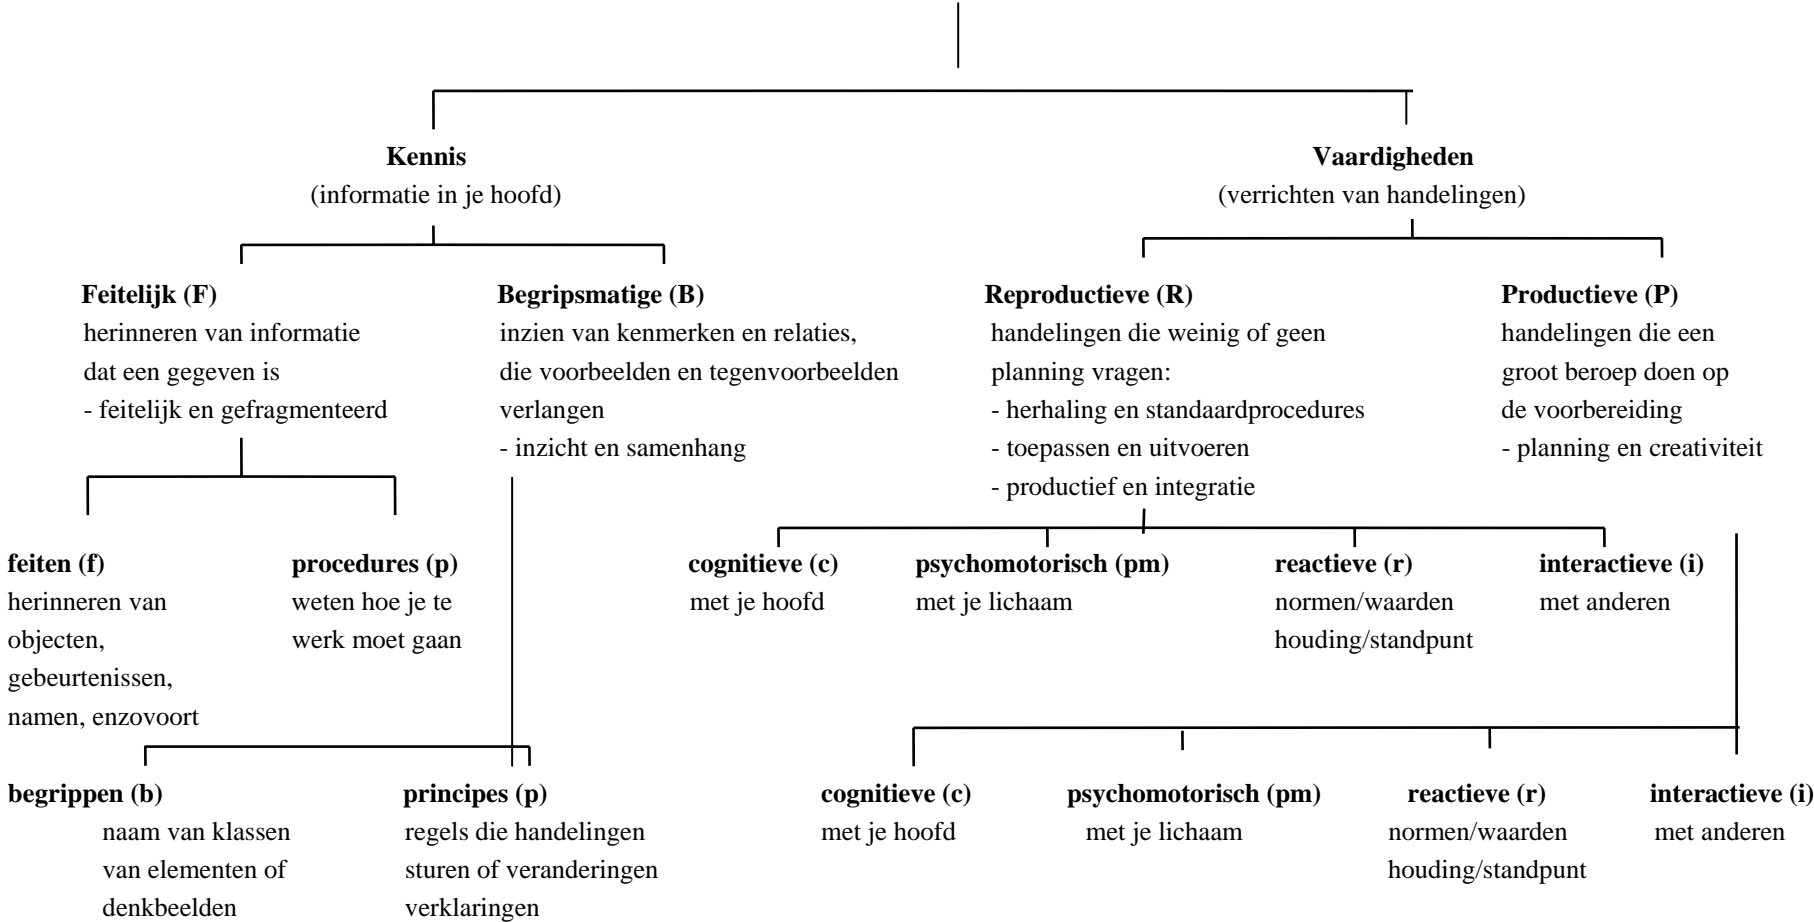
**Kennis**
(informatie in je hoofd)

**Vaardigheden**
(verrichten van handelingen)

**Feitelijk (F)**
herinneren van informatie dat een gegeven is
- feitelijk en gefragmenteerd

**Begripsmatige (B)**
inzien van kenmerken en relaties, die voorbeelden en tegenvoorbeelden verlangen
- inzicht en samenhang

**Reproductieve (R)**
handelingen die weinig of geen planning vragen:
- herhaling en standaardprocedures
- toepassen en uitvoeren
- productief en integratie

**Productieve (P)**
handelingen die een groot beroep doen op de voorbereiding
- planning en creativiteit

**feiten (f)**
herinneren van objecten, gebeurtenissen, namen, enzovoort

**procedures (p)**
weten hoe je te werk moet gaan

**cognitieve (c)**
met je hoofd

**psychomotorisch (pm)**
met je lichaam

**reactieve (r)**
normen/waarden
houding/standpunt

**interactieve (i)**
met anderen

**begrippen (b)**
naam van klassen van elementen of denkbeelden

**principes (p)**
regels die handelingen sturen of veranderingen verklaringen

**cognitieve (c)**
met je hoofd

**psychomotorisch (pm)**
met je lichaam

**reactieve (r)**
normen/waarden
houding/standpunt

**interactieve (i)**
met anderen